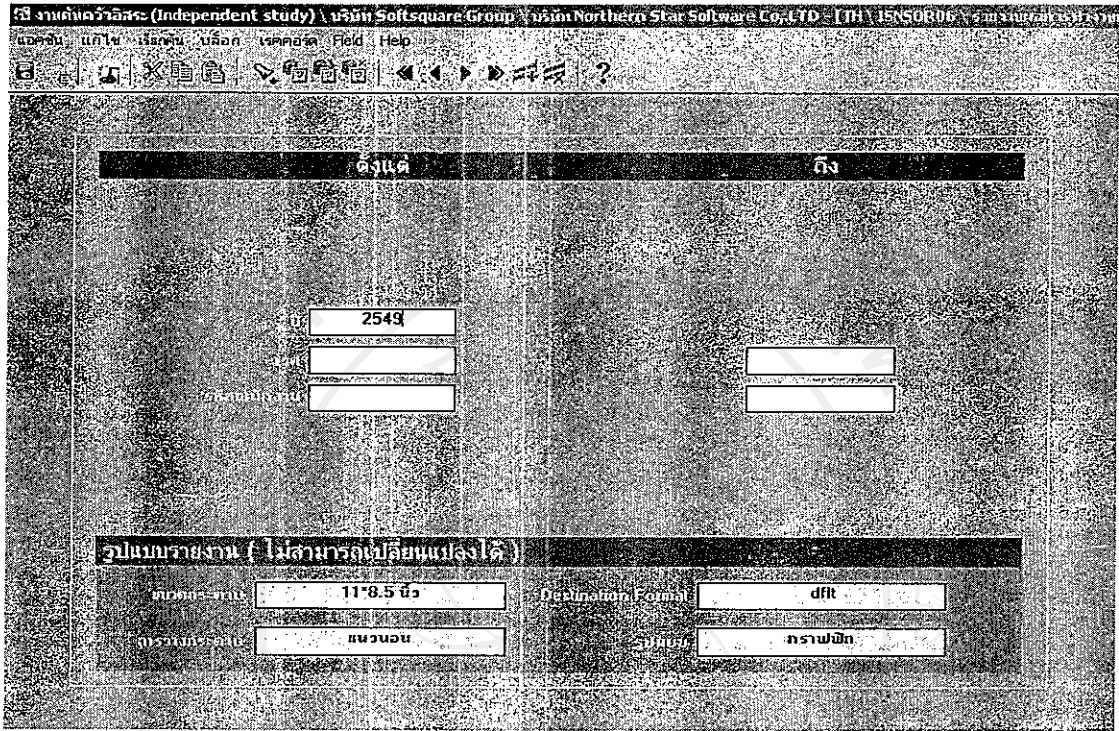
งานค้นคว้าอิสระ (Independent study) \ บริษัท Softsquare Group \ บริษัท Northern Star Software Co.,LTD - [TH \ ISNSOR06 \ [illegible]

แอคชัน แก้ไข เรียกดู บล็อก เรคคอร์ด Field Help

?

ตั้งแต่

ถึง

ปี 2549

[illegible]

รหัสพนักงาน

รูปแบบรายงาน ( ไม่สามารถเปลี่ยนแปลงได้ )

ขนาดกระดาษ 11*8.5 นิ้ว

Destination Format dflt

การวางกระดาษ แนวนอน

รูปแบบ กราฟฟิก